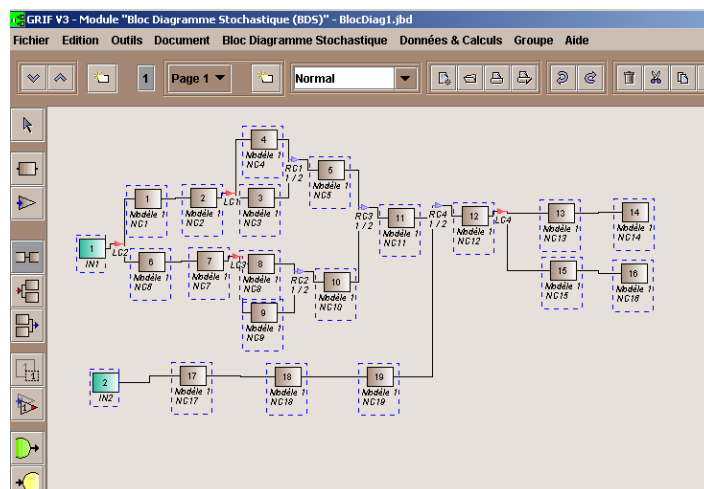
GRIF V3 - Module "Bloc Diagramme Stochastique (BDS)" - BlocDiag1.jbd

Fichier Edition Outils Document Bloc Diagramme Stochastique Données & Calculs Groupe Aide

1 Page 1 Normal

4 Modèle 1 NC4
5 Modèle 1 NC5
RC1 1 / 2
1 Modèle 1 NC1
2 Modèle 1 NC2
LC1
3 Modèle 1 NC3
RC3 1 / 2
11 Modèle 1 NC11
RC4 1 / 2
12 Modèle 1 NC12
LC4
13 Modèle 1 NC13
14 Modèle 1 NC14
1 IN1
LC2
6 Modèle 1 NC6
7 Modèle 1 NC7
LC3
8 Modèle 1 NC8
RC2 1 / 2
10 Modèle 1 NC10
15 Modèle 1 NC15
16 Modèle 1 NC16
9 Modèle 1 NC9
2 IN2
17 Modèle 1 NC17
18 Modèle 1 NC18
19 Modèle 1 NC19